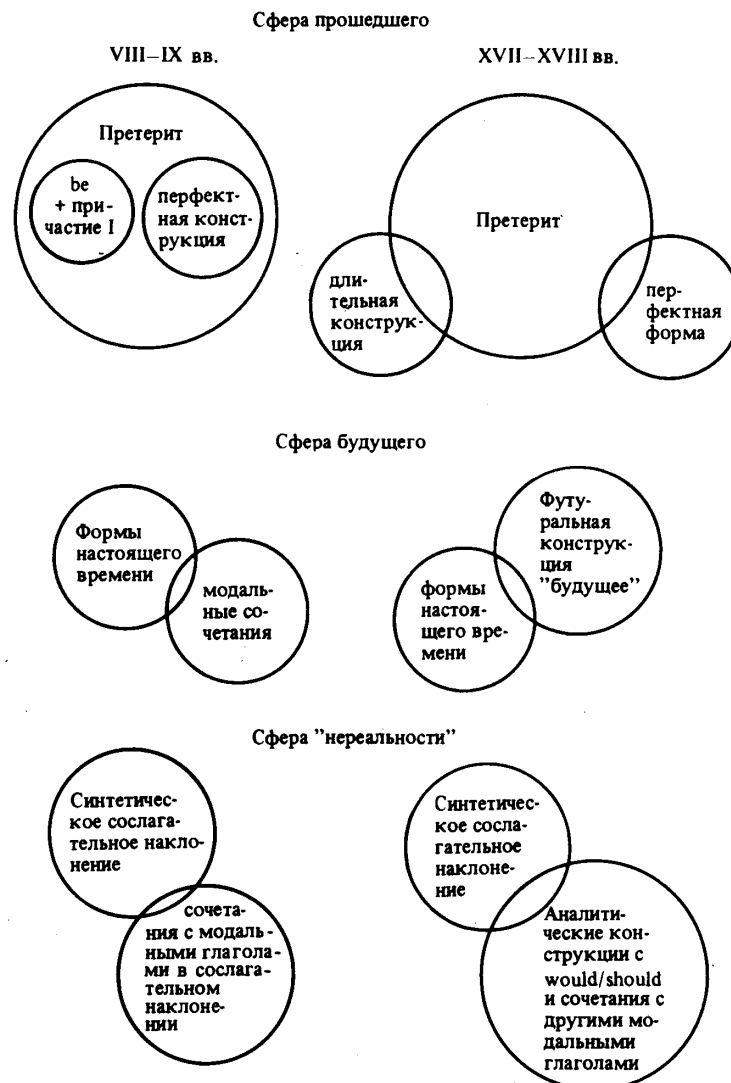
Сфера прошедшего

VIII–IX вв.

Претерит

be + причастие I

перфектная конструкция

XVII–XVIII вв.

Претерит

длительная конструкция

перфектная форма

Сфера будущего

Формы настоящего времени

модальные сочетания

Футуральная конструкция "будущее"

формы настоящего времени

Сфера "нереальности"

Синтетическое сослагательное наклонение

сочетания с модальными глаголами в сослагательном наклонении

Синтетическое сослагательное наклонение

Аналитические конструкции с would/should и сочетания с другими модальными глаголами